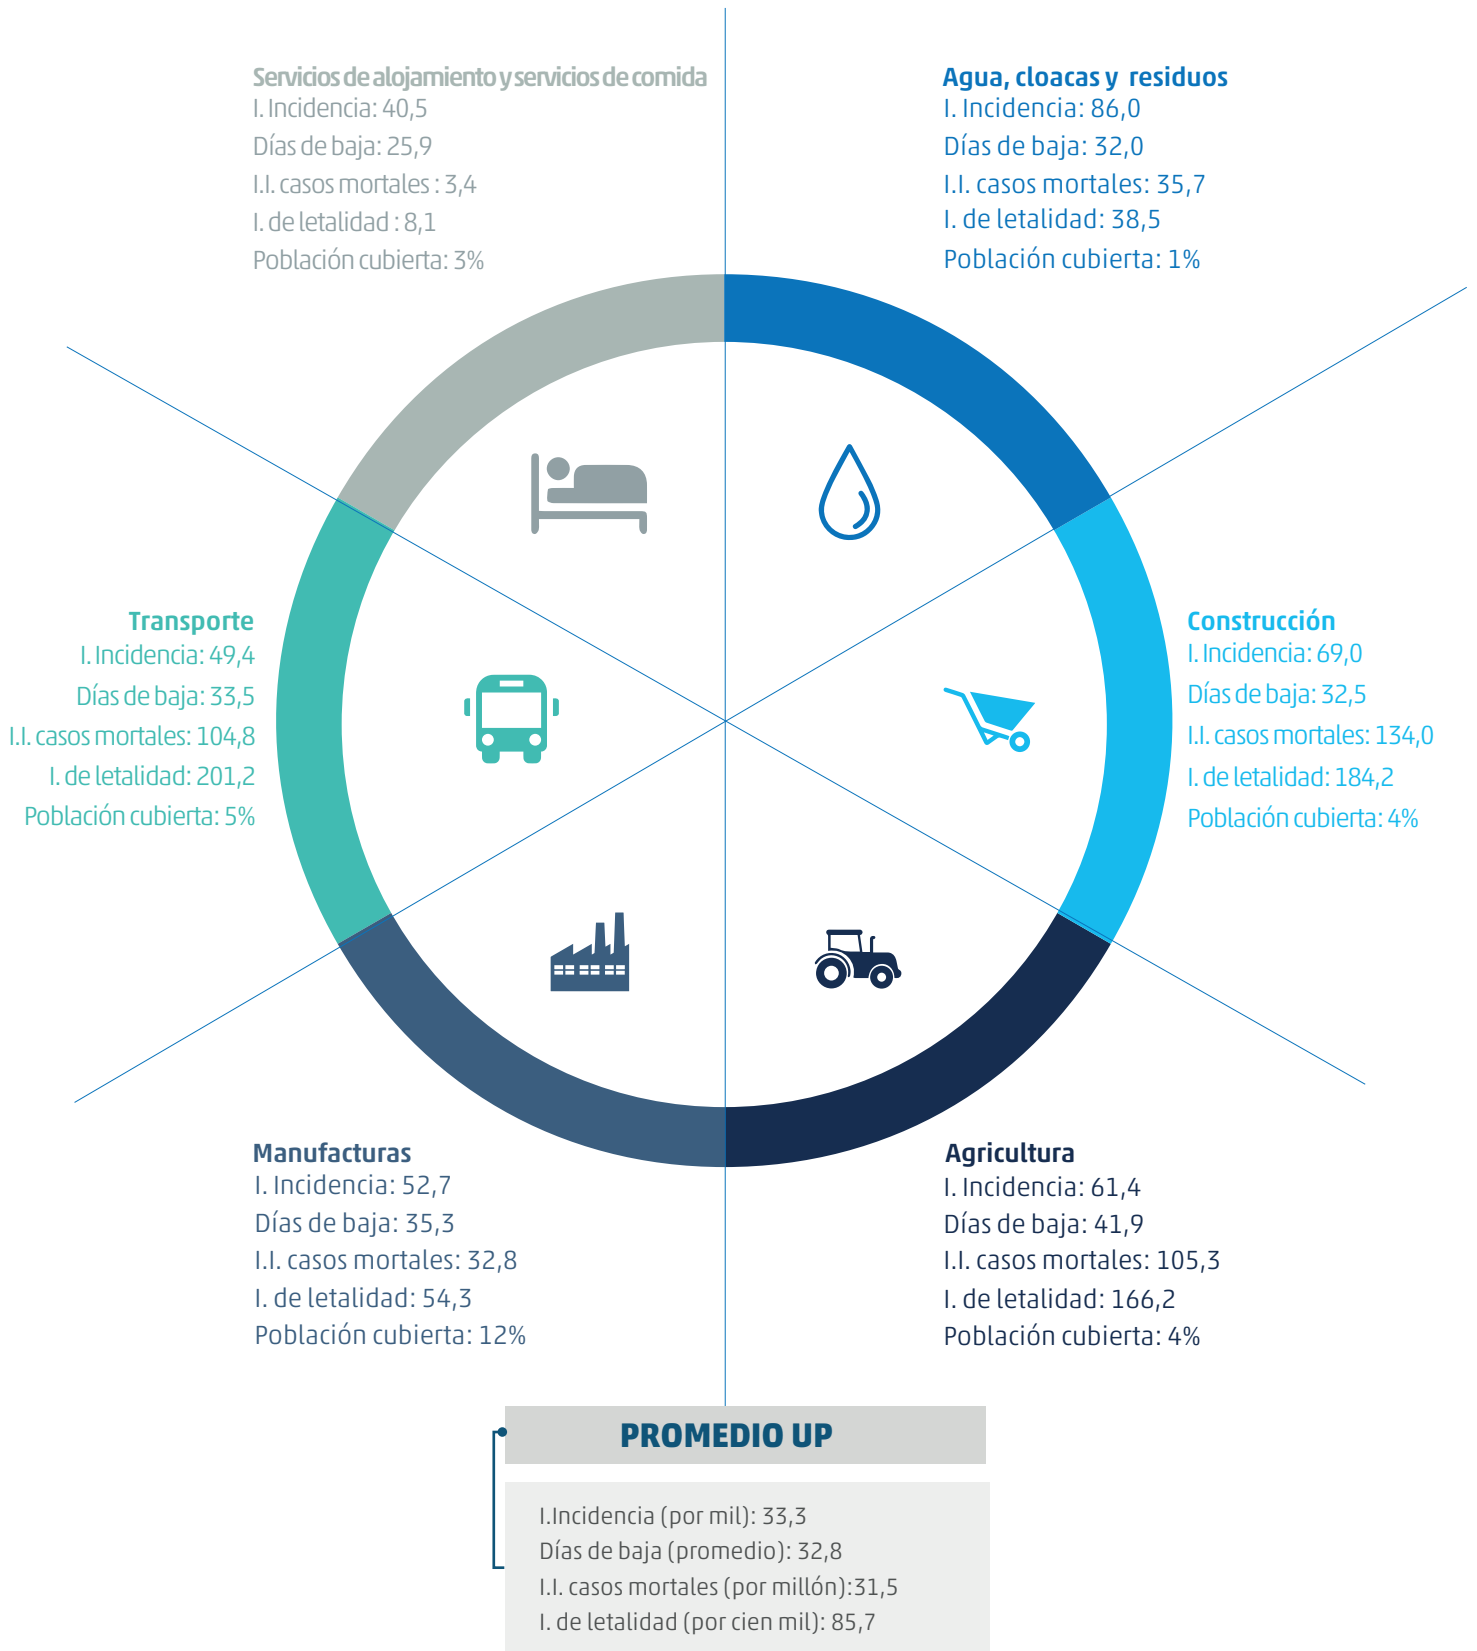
Servicios de alojamiento y servicios de comida
I. Incidencia: 40,5
Días de baja: 25,9
I.I. casos mortales : 3,4
I. de letalidad : 8,1
Población cubierta: 3%

Agua, cloacas y residuos
I. Incidencia: 86,0
Días de baja: 32,0
I.I. casos mortales: 35,7
I. de letalidad: 38,5
Población cubierta: 1%

Transporte
I. Incidencia: 49,4
Días de baja: 33,5
I.I. casos mortales: 104,8
I. de letalidad: 201,2
Población cubierta: 5%

Construcción
I. Incidencia: 69,0
Días de baja: 32,5
I.I. casos mortales: 134,0
I. de letalidad: 184,2
Población cubierta: 4%

Manufacturas
I. Incidencia: 52,7
Días de baja: 35,3
I.I. casos mortales: 32,8
I. de letalidad: 54,3
Población cubierta: 12%

Agricultura
I. Incidencia: 61,4
Días de baja: 41,9
I.I. casos mortales: 105,3
I. de letalidad: 166,2
Población cubierta: 4%

PROMEDIO UP

I.Incidencia (por mil): 33,3
Días de baja (promedio): 32,8
I.I. casos mortales (por millón):31,5
I. de letalidad (por cien mil): 85,7